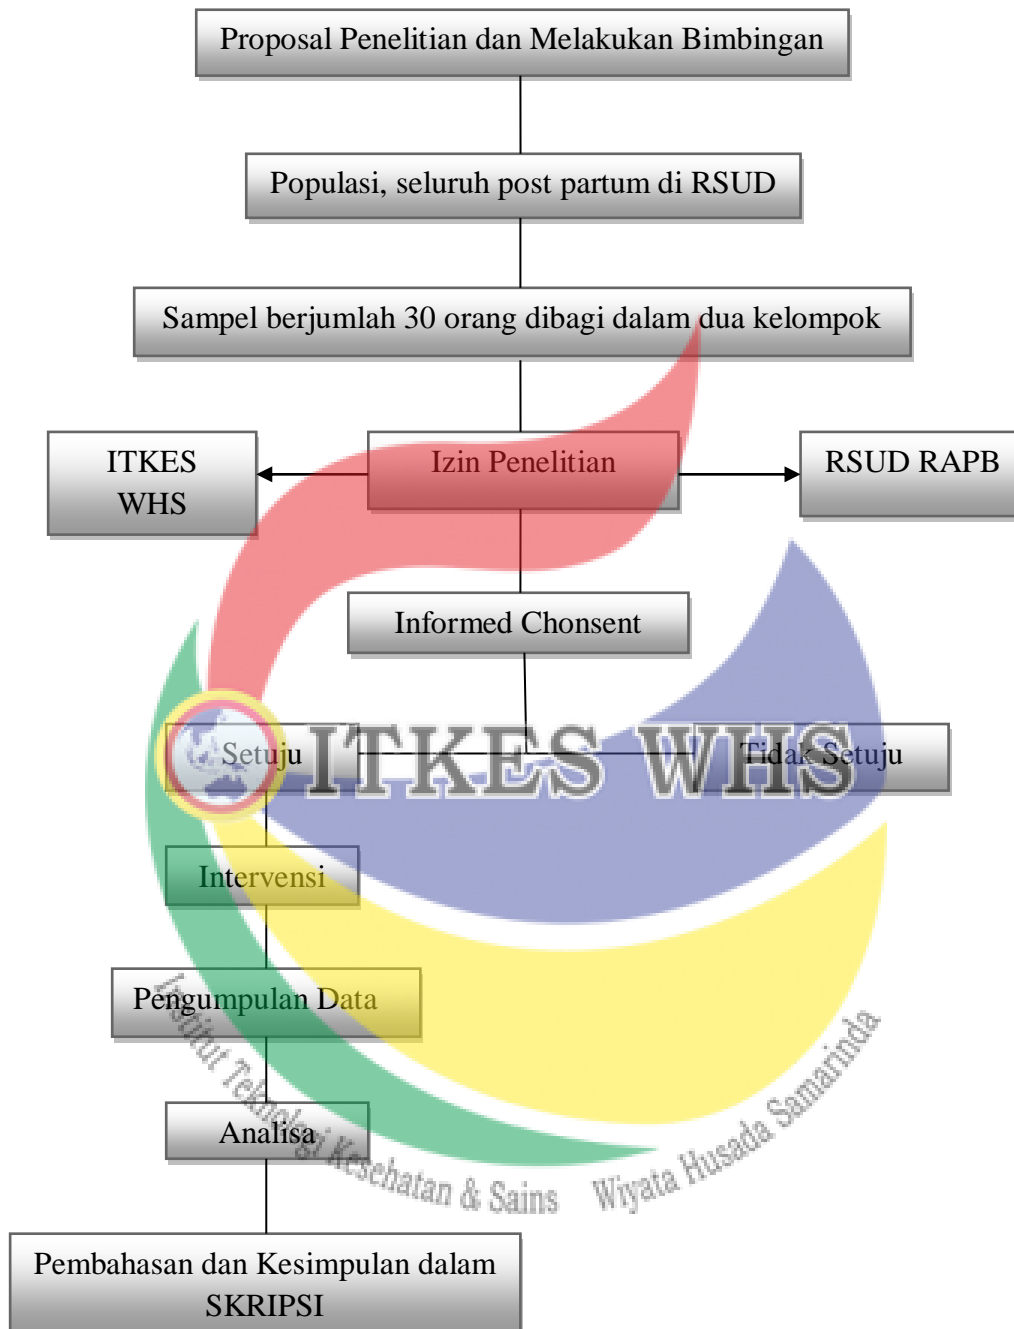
Proposal Penelitian dan Melakukan Bimbingan

Populasi, seluruh post partum di RSUD

Sampel berjumlah 30 orang dibagi dalam dua kelompok

ITKES WHS

Izin Penelitian

RSUD RAPB

Informed Chonsent

Setuju

ITKES WHS

Tidak Setuju

Intervensi

Pengumpulan Data

Analisa

Institut Teknologi Kesehatan & Sains Wiyata Husada Samarinda

Pembahasan dan Kesimpulan dalam SKRIPSI